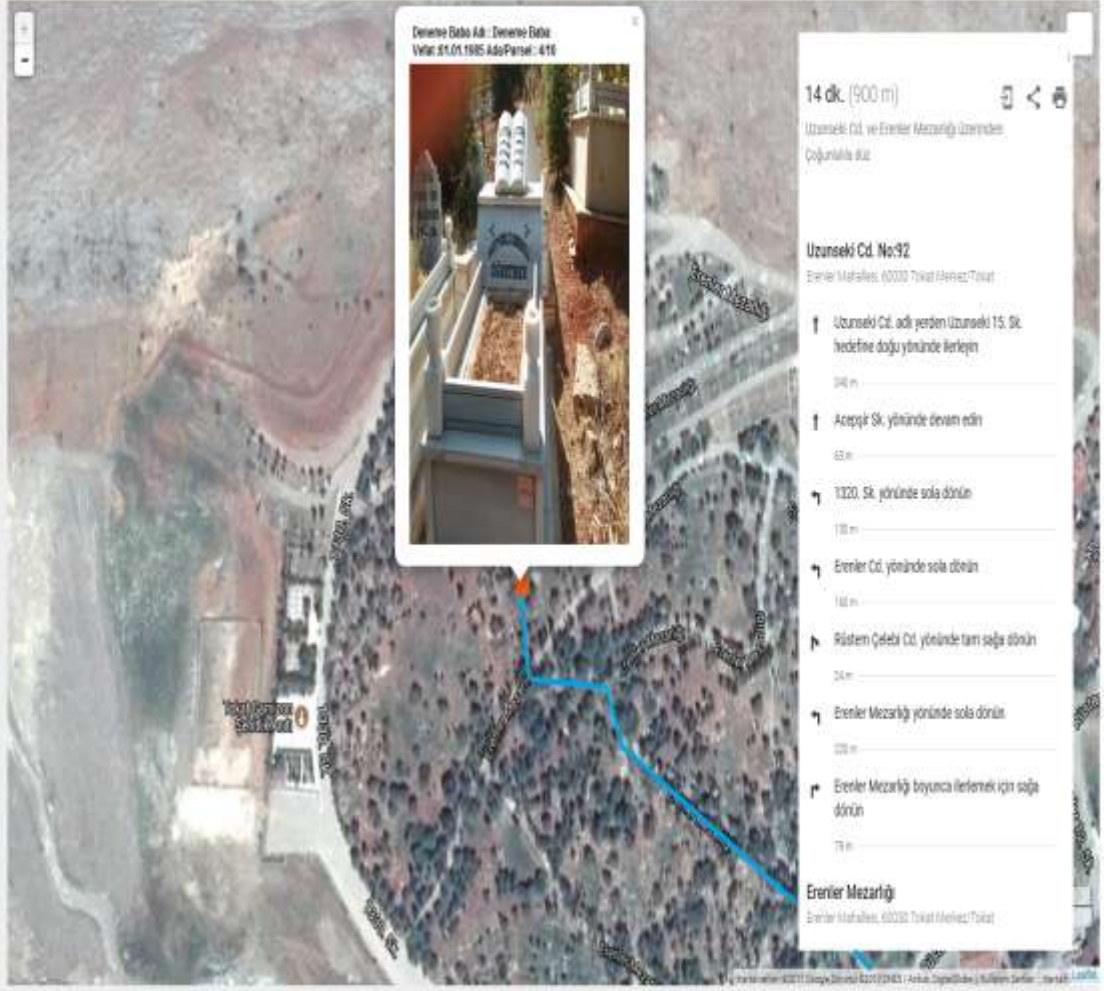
+
-

Deneme Baba Adı : Deneme Baba
Vefat: 01.01.1985 Ada/Parsel : 4/16

×

14 dk. (900 m)

Uzunseki Cd. ve Erenler Mezarlığı üzerinden
Çoğunlukla düz

Uzunseki Cd. No:92
Erenler Mahallesi, 60030 Tokat Merkez/Tokat

Uzunseki Cd. adlı yerden Uzunseki 15. Sk. hedefine doğu yönünde ilerleyin

Acepşir Sk. yönünde devam edin

1320. Sk. yönünde sola dönün

Erenler Cd. yönünde sola dönün

Rüstem Çelebi Cd. yönünde tam sağa dönün

24 m

Erenler Mezarlığı yönünde sola dönün

Erenler Mezarlığı boyunca ilerlemek için sağa dönün

Erenler Mezarlığı
Erenler Mahallesi, 60030 Tokat Merkez/Tokat

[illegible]